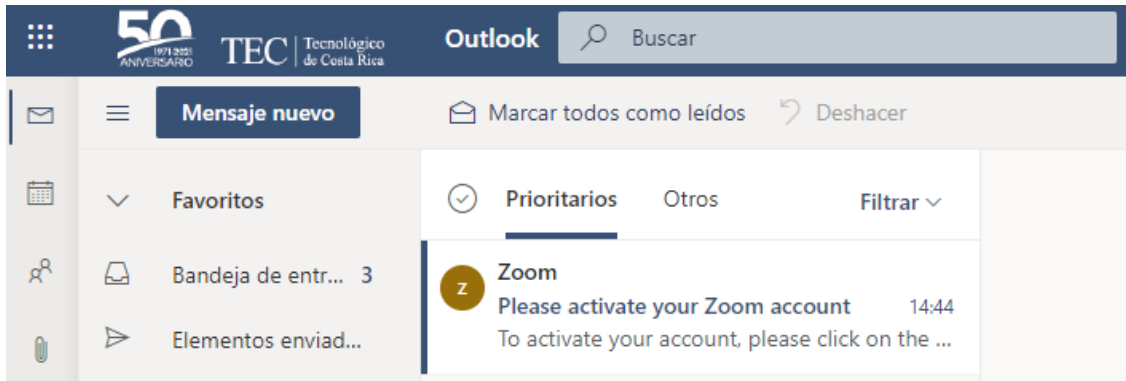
50
1971-2021
ANIVERSARIO
TEC | Tecnológico de Costa Rica
Outlook
Buscar
Mensaje nuevo
Marcar todos como leídos
Deshacer
Favoritos
Bandeja de entr... 3
Elementos enviad...
Prioritarios
Otros
Filtrar
Z
Zoom
Please activate your Zoom account
14:44
To activate your account, please click on the ...